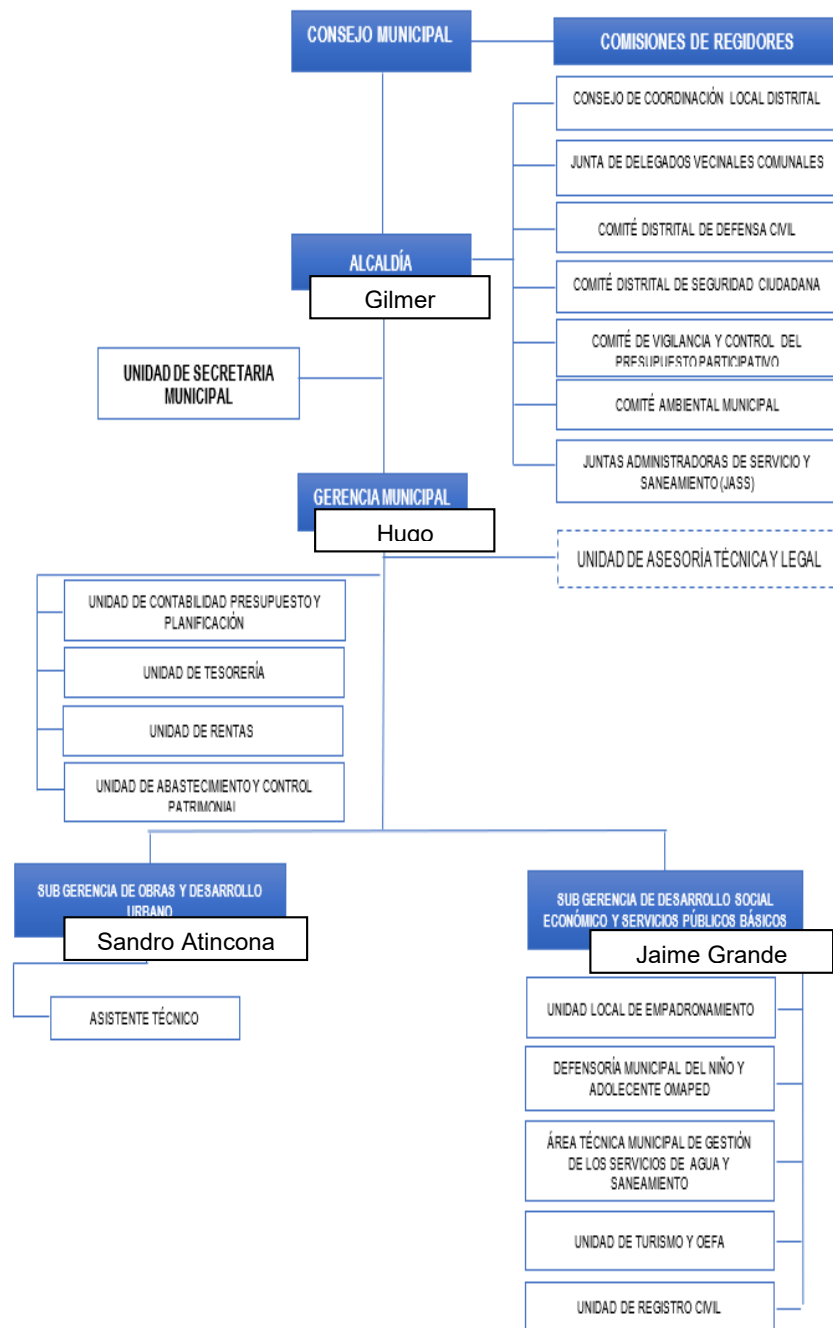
CONSEJO MUNICIPAL

COMISIONES DE REGIDORES

CONSEJO DE COORDINACIÓN LOCAL DISTRITAL

JUNTA DE DELEGADOS VECINALES COMUNALES

COMITÉ DISTRITAL DE DEFENSA CIVIL

COMITÉ DISTRITAL DE SEGURIDAD CIUDADANA

COMITÉ DE VIGILANCIA Y CONTROL DEL PRESUPUESTO PARTICIPATIVO

COMITÉ AMBIENTAL MUNICIPAL

JUNTAS ADMINISTRADORAS DE SERVICIO Y SANEAMIENTO (JASS)

ALCALDÍA

Gilmer

UNIDAD DE SECRETARIA MUNICIPAL

GERENCIA MUNICIPAL

Hugo

UNIDAD DE ASESORÍA TÉCNICA Y LEGAL

UNIDAD DE CONTABILIDAD PRESUPUESTO Y PLANIFICACIÓN

UNIDAD DE TESORERÍA

UNIDAD DE RENTAS

UNIDAD DE ABASTECIMIENTO Y CONTROL PATRIMONIAL

SUB GERENCIA DE OBRAS Y DESARROLLO URBANO

Sandro Atincona

ASISTENTE TÉCNICO

SUB GERENCIA DE DESARROLLO SOCIAL ECONÓMICO Y SERVICIOS PÚBLICOS BÁSICOS

Jaime Grande

UNIDAD LOCAL DE EMPADRONAMIENTO

DEFENSORÍA MUNICIPAL DEL NIÑO Y ADOLECENTE OMAPED

ÁREA TÉCNICA MUNICIPAL DE GESTIÓN DE LOS SERVICIOS DE AGUA Y SANEAMIENTO

UNIDAD DE TURISMO Y OEFA

UNIDAD DE REGISTRO CIVIL